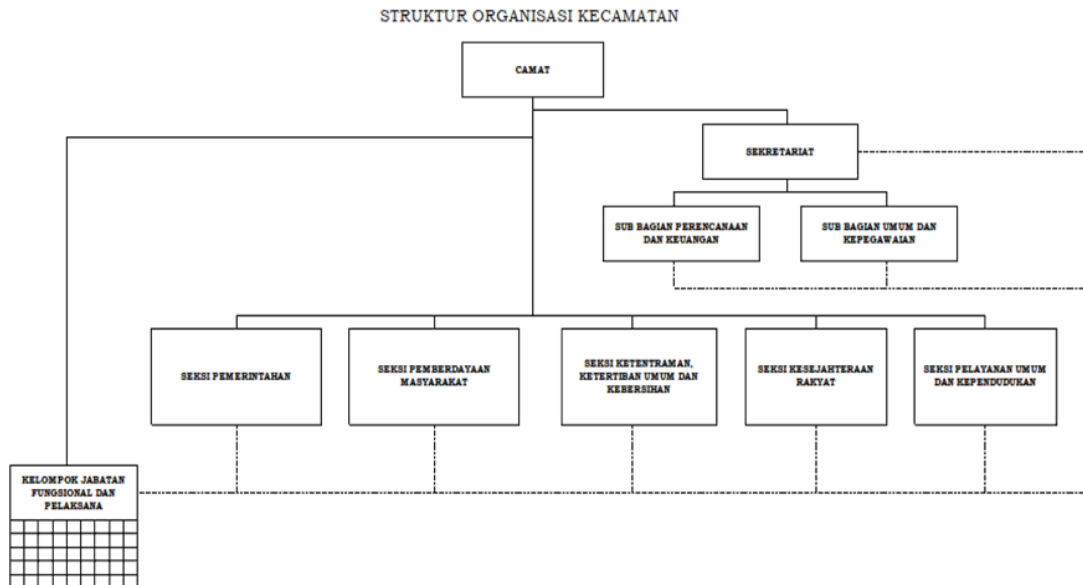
STRUKTUR ORGANISASI KECAMATAN

CAMAT

SEKRETARIAT

SUB BAGIAN PERENCANAAN DAN KEUANGAN

SUB BAGIAN UMUM DAN KEPEGAWAIAN

SEKSI PEMERINTAHAN

SEKSI PEMBERDAYAAN MASYARAKAT

SEKSI KETENTRAMAN, KETERTIBAN UMUM DAN KEBERSIHAN

SEKSI KESEJAHTERAAN RAKYAT

SEKSI PELAYANAN UMUM DAN KEPENDUDUKAN

KELOMPOK JABATAN FUNGSIONAL DAN PELAKSANA